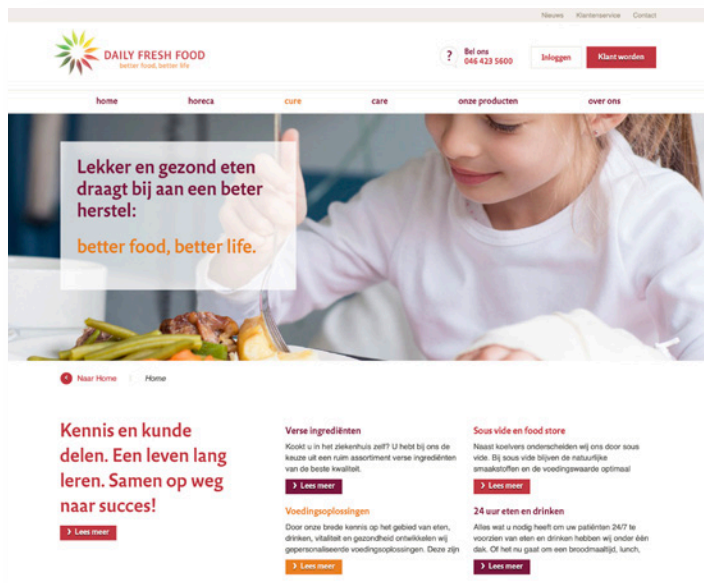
Nieuws Klantenservice Contact

DAILY FRESH FOOD
better food, better life

Bel ons
046 423 5600

Inloggen

Klant worden

home horeca cure care onze producten over ons

Lekker en gezond eten draagt bij aan een beter herstel:

better food, better life.

Naar Home / Home

Kennis en kunde delen. Een leven lang leren. Samen op weg naar succes!

Lees meer

Verse ingrediënten

Kookt u in het ziekenhuis zelf? U hebt bij ons de keuze uit een ruim assortiment verse ingrediënten van de beste kwaliteit.

Lees meer

Voedingsoplossingen

Door onze brede kennis op het gebied van eten, drinken, vitaliteit en gezondheid ontwikkelen wij gepersonaliseerde voedingsoplossingen. Deze zijn

Lees meer

Sous vide en food store

Naast koelvers onderscheiden wij ons door sous vide. Bij sous vide blijven de natuurlijke smaakstoffen en de voedingswaarde optimaal

Lees meer

24 uur eten en drinken

Alles wat u nodig heeft om uw patiënten 24/7 te voorzien van eten en drinken hebben wij onder één dak. Of het nu gaat om een broodmaaltijd, lunch,

Lees meer